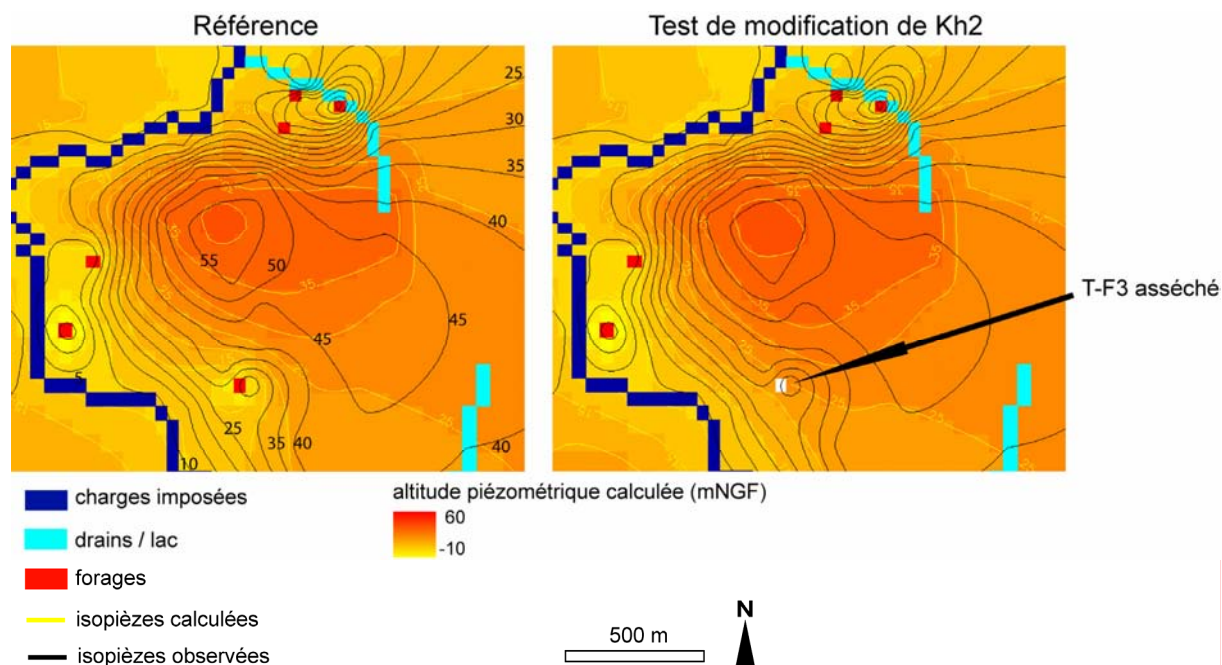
Référence

Test de modification de Kh2

25
30
35
40
55
50
45
45
5
25
35
40
10
40

T-F3 asséché

charges imposées
drains / lac
forages
isopièzes calculées
isopièzes observées

altitude piézométrique calculée (mNGF)
60
-10

500 m

N